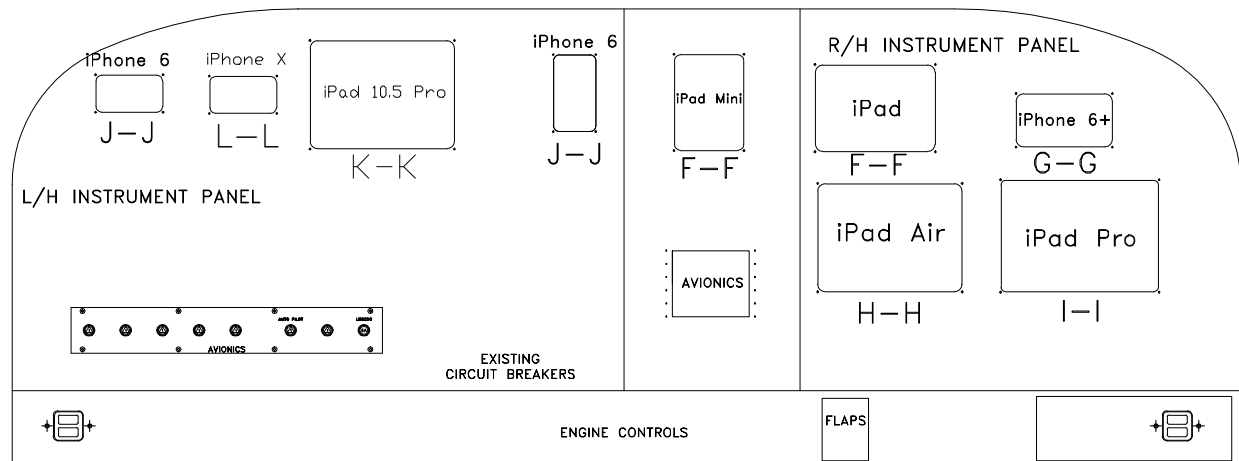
iPhone 6

J—J

iPhone X

L—L

iPad 10.5 Pro

K—K

iPhone 6

J—J

L/H INSTRUMENT PANEL

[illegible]

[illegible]

AVIONICS

EXISTING
CIRCUIT BREAKERS

iPad Mini

F—F

AVIONICS

R/H INSTRUMENT PANEL

iPad

F—F

iPhone 6+

G—G

iPad Air

H—H

iPad Pro

I—I

ENGINE CONTROLS

FLAPS